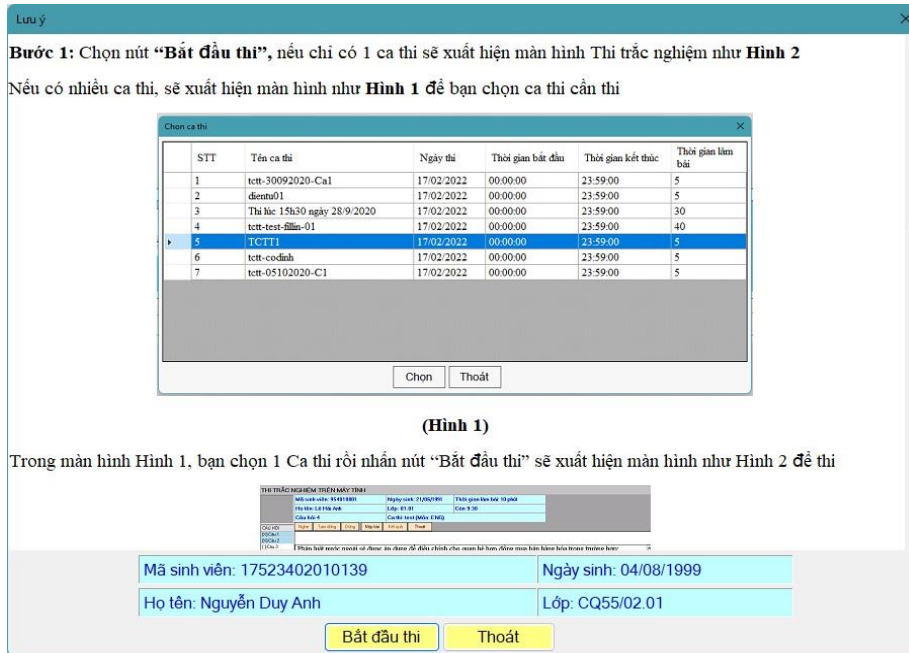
Lưu ý

**Bước 1:** Chọn nút **"Bắt đầu thi",** nếu chỉ có 1 ca thi sẽ xuất hiện màn hình Thi trắc nghiệm như **Hình 2**

Nếu có nhiều ca thi, sẽ xuất hiện màn hình như **Hình 1** để bạn chọn ca thi cần thi

Chọn ca thi

| STT | Tên ca thi | Ngày thi | Thời gian bắt đầu | Thời gian kết thúc | Thời gian làm bài |
|---|---|---|---|---|---|
| 1 | tctt-30092020-Ca1 | 17/02/2022 | 00:00:00 | 23:59:00 | 5 |
| 2 | dientu01 | 17/02/2022 | 00:00:00 | 23:59:00 | 5 |
| 3 | Thi lúc 15h30 ngày 28/9/2020 | 17/02/2022 | 00:00:00 | 23:59:00 | 30 |
| 4 | tctt-test-fillin-01 | 17/02/2022 | 00:00:00 | 23:59:00 | 40 |
| 5 | TCTT1 | 17/02/2022 | 00:00:00 | 23:59:00 | 5 |
| 6 | tctt-codinh | 17/02/2022 | 00:00:00 | 23:59:00 | 5 |
| 7 | tctt-05102020-C1 | 17/02/2022 | 00:00:00 | 23:59:00 | 5 |

Chọn Thoát

**(Hình 1)**

Trong màn hình Hình 1, bạn chọn 1 Ca thi rồi nhấn nút "Bắt đầu thi" sẽ xuất hiện màn hình như Hình 2 để thi

THI TRẮC NGHIỆM TRÊN MÁY TÍNH
Mã sinh viên: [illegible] Ngày sinh: 21/05/1991 Thời gian làm bài: 10 phút
Họ tên: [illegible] Lớp: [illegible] Còn: 9:30
Câu hỏi: 4 Ca thi: test (Môn: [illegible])
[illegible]
CÂU HỎI
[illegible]

Mã sinh viên: 17523402010139
Ngày sinh: 04/08/1999
Họ tên: Nguyễn Duy Anh
Lớp: CQ55/02.01
Bắt đầu thi
Thoát